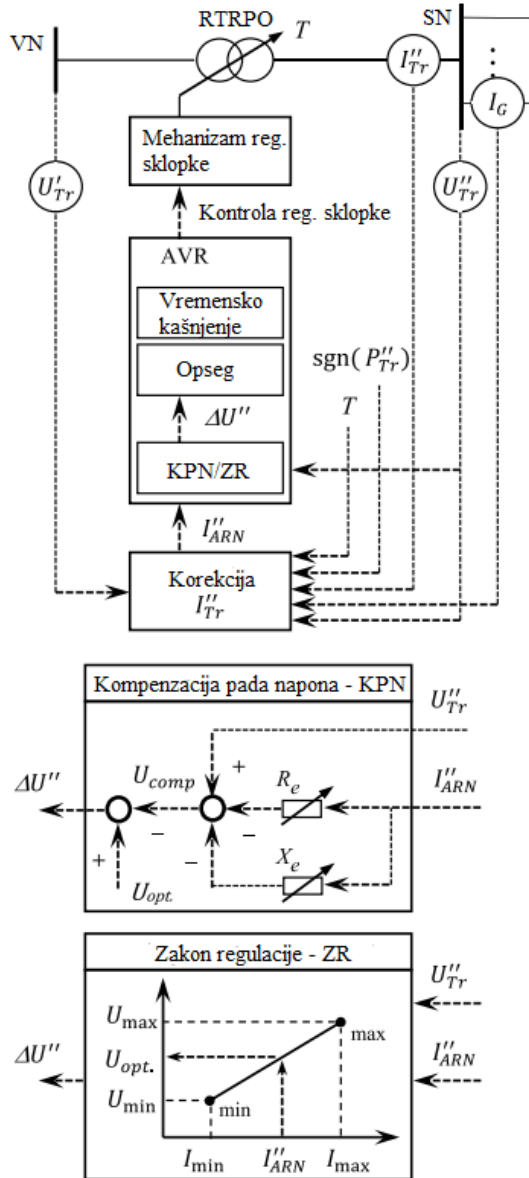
RTRPO
$T$
VN
SN
$I''_{Tr}$
$I_G$
$U'_{Tr}$
Mehanizam reg. sklopke
$U''_{Tr}$
Kontrola reg. sklopke
AVR
Vremensko kašnjenje
Opseg
$\mathit{\Delta}U''$
sgn( $P''_{Tr}$)
$T$
KPN/ZR
$I''_{ARN}$
Korekcija $I''_{Tr}$

Kompenzacija pada napona - KPN
$U''_{Tr}$
$\mathit{\Delta}U''$
$U_{comp}$
+
$R_e$
$I''_{ARN}$
–
–
+
–
$X_e$
$U_{opt.}$

Zakon regulacije - ZR
$U''_{Tr}$
$U_{\max}$
max
$\mathit{\Delta}U''$
$U_{opt.}$
$I''_{ARN}$
$U_{\min}$
min
$I_{\min}$
$I''_{ARN}$
$I_{\max}$